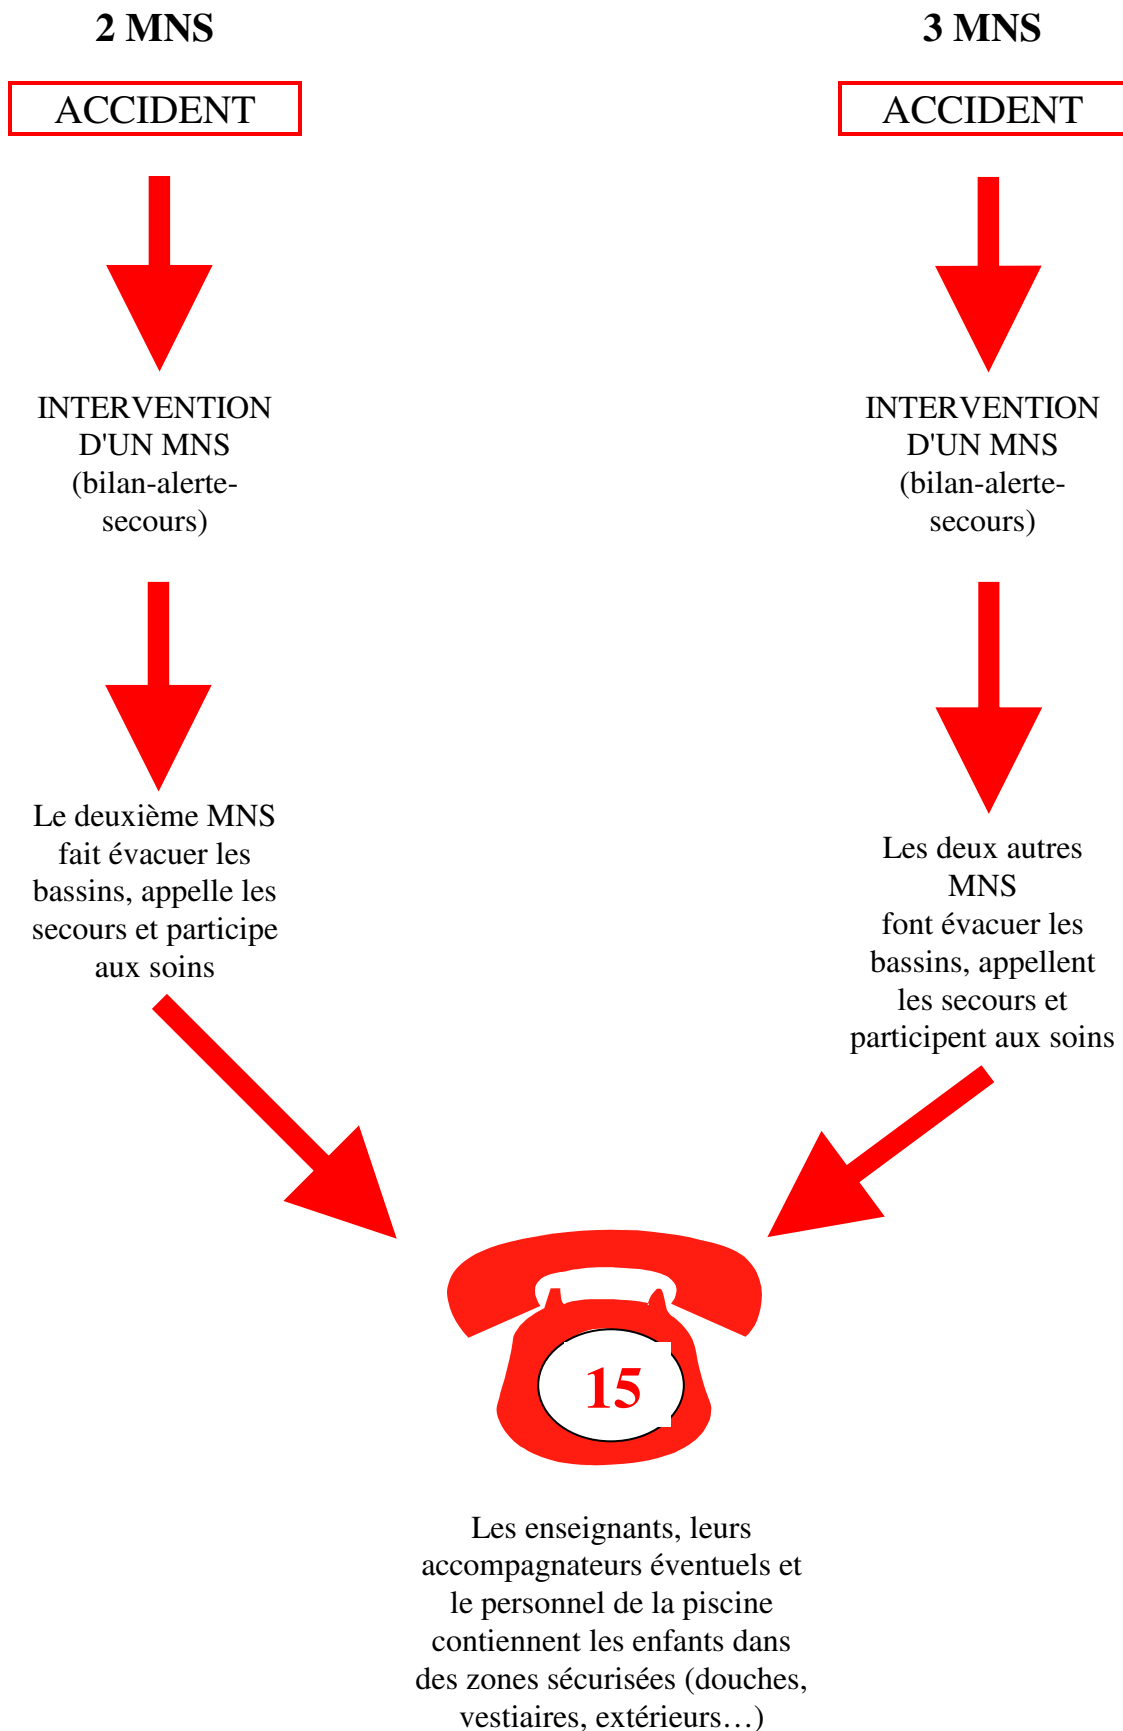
2 MNS

ACCIDENT

INTERVENTION D'UN MNS (bilan-alerte-secours)

Le deuxième MNS fait évacuer les bassins, appelle les secours et participe aux soins

3 MNS

ACCIDENT

INTERVENTION D'UN MNS (bilan-alerte-secours)

Les deux autres MNS font évacuer les bassins, appellent les secours et participent aux soins

15

Les enseignants, leurs accompagnateurs éventuels et le personnel de la piscine contiennent les enfants dans des zones sécurisées (douches, vestiaires, extérieurs…)